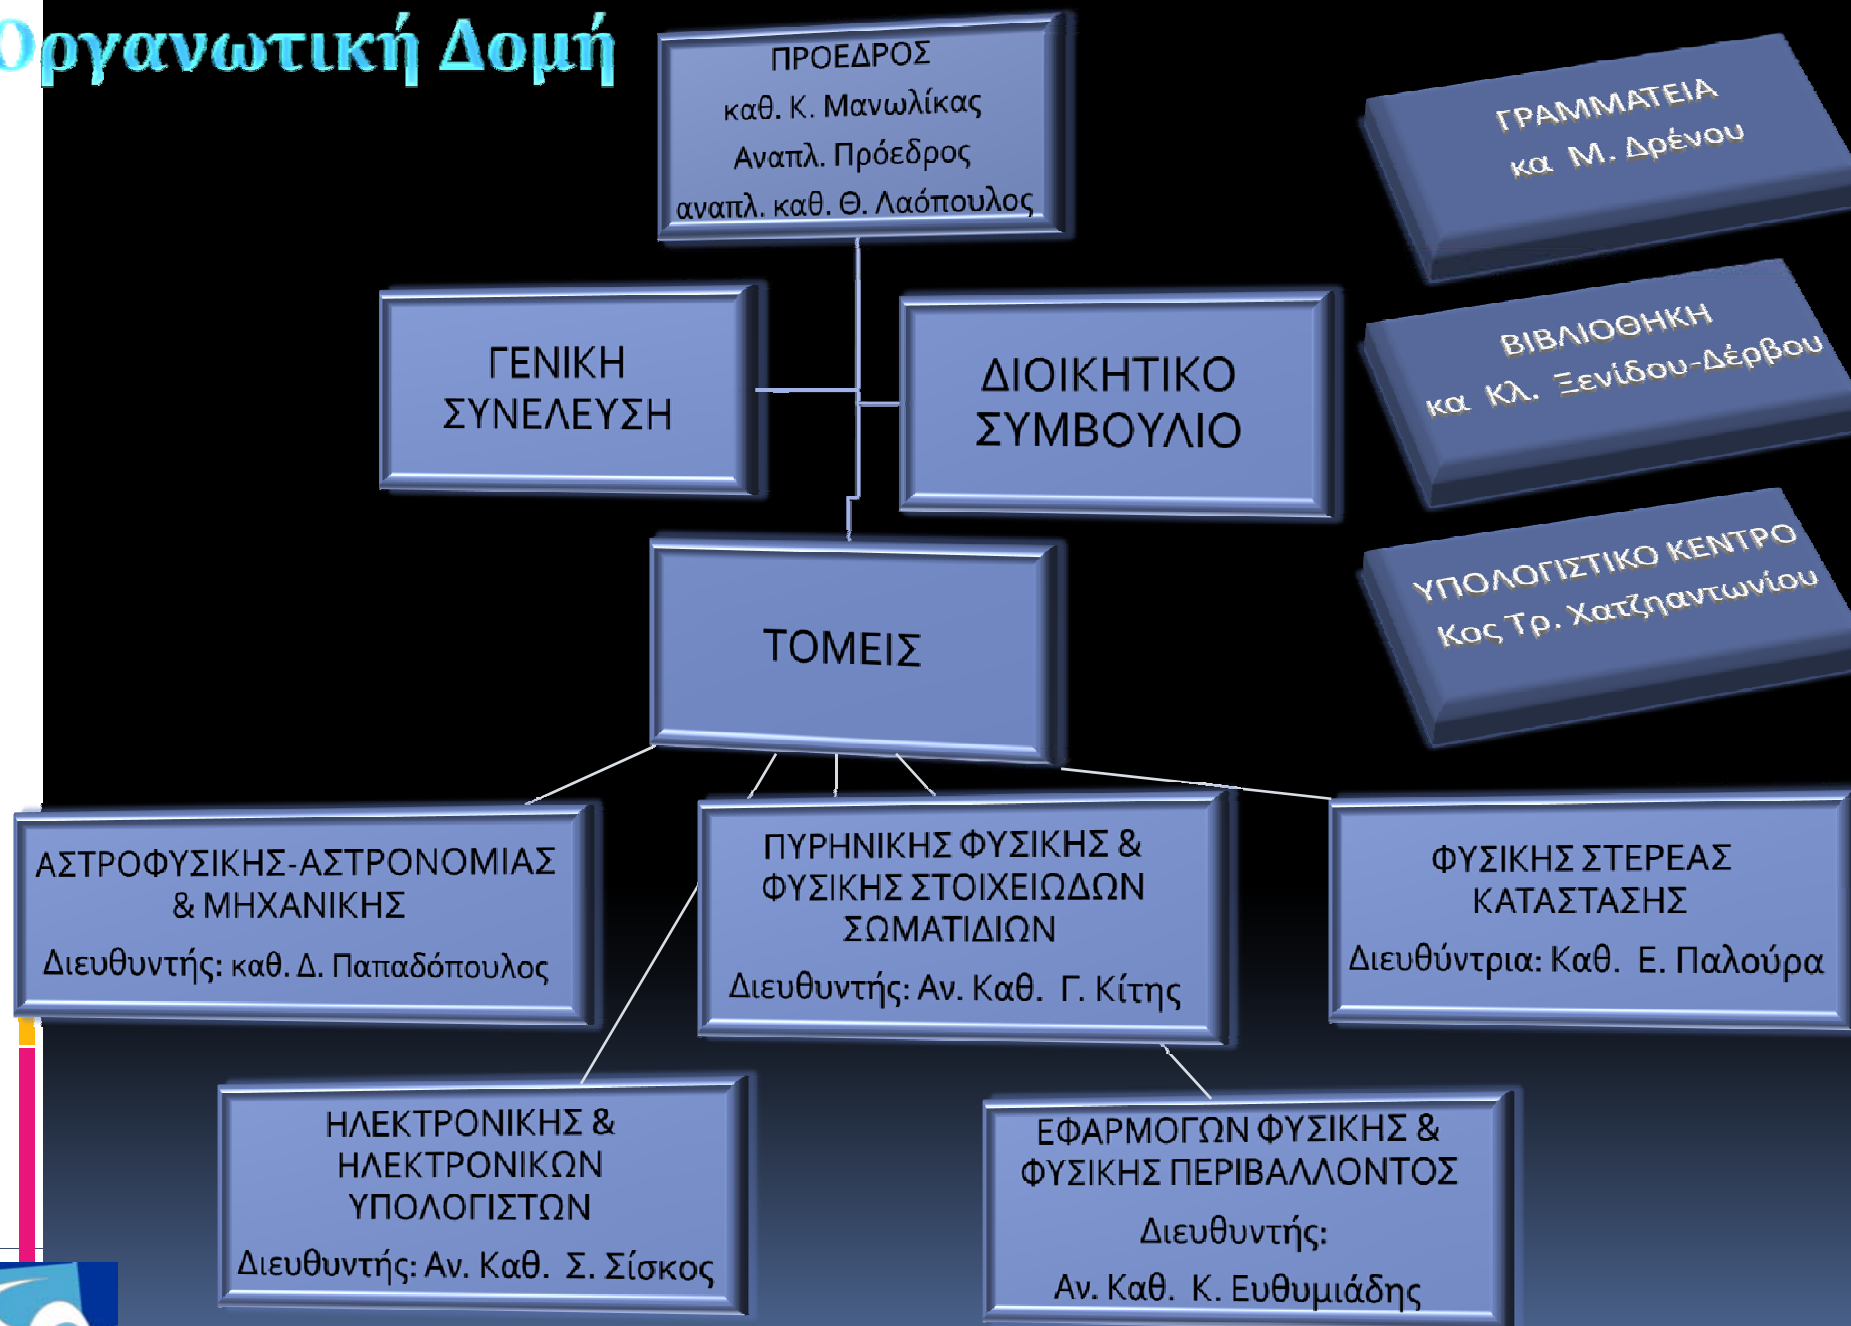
Οργανωτική Δομή

ΠΡΟΕΔΡΟΣ
καθ. Κ. Μανωλίκας
Αναπλ. Πρόεδρος
αναπλ. καθ. Θ. Λαόπουλος

ΓΡΑΜΜΑΤΕΙΑ
κα Μ. Δρένου

ΓΕΝΙΚΗ ΣΥΝΕΛΕΥΣΗ

ΔΙΟΙΚΗΤΙΚΟ ΣΥΜΒΟΥΛΙΟ

ΒΙΒΛΙΟΘΗΚΗ
κα Κλ. Ξενίδου-Δέρβου

ΥΠΟΛΟΓΙΣΤΙΚΟ ΚΕΝΤΡΟ
Κος Τρ. Χατζηαντωνίου

ΤΟΜΕΙΣ

ΑΣΤΡΟΦΥΣΙΚΗΣ-ΑΣΤΡΟΝΟΜΙΑΣ & ΜΗΧΑΝΙΚΗΣ
Διευθυντής: καθ. Δ. Παπαδόπουλος

ΠΥΡΗΝΙΚΗΣ ΦΥΣΙΚΗΣ & ΦΥΣΙΚΗΣ ΣΤΟΙΧΕΙΩΔΩΝ ΣΩΜΑΤΙΔΙΩΝ
Διευθυντής: Αν. Καθ. Γ. Κίτης

ΦΥΣΙΚΗΣ ΣΤΕΡΕΑΣ ΚΑΤΑΣΤΑΣΗΣ
Διευθύντρια: Καθ. Ε. Παλούρα

ΗΛΕΚΤΡΟΝΙΚΗΣ & ΗΛΕΚΤΡΟΝΙΚΩΝ ΥΠΟΛΟΓΙΣΤΩΝ
Διευθυντής: Αν. Καθ. Σ. Σίσκος

ΕΦΑΡΜΟΓΩΝ ΦΥΣΙΚΗΣ & ΦΥΣΙΚΗΣ ΠΕΡΙΒΑΛΛΟΝΤΟΣ
Διευθυντής:
Αν. Καθ. Κ. Ευθυμιάδης